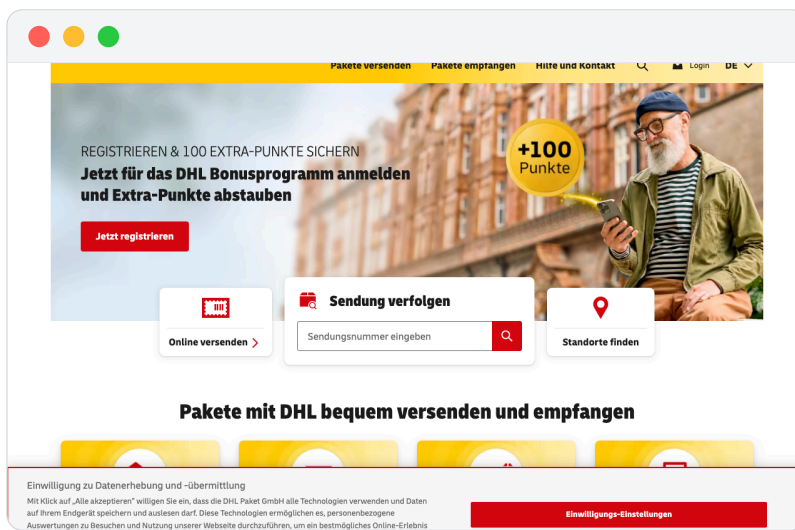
Pakete versenden Pakete empfangen Hilfe und Kontakt Login DE

REGISTRIEREN & 100 EXTRA-PUNKTE SICHERN

Jetzt für das DHL Bonusprogramm anmelden und Extra-Punkte abstauben

Jetzt registrieren

+100 Punkte

Online versenden

Sendung verfolgen

Sendungsnummer eingeben

Standorte finden

Pakete mit DHL bequem versenden und empfangen

Einwilligung zu Datenerhebung und -übermittlung

Mit Klick auf „Alle akzeptieren" willigen Sie ein, dass die DHL Paket GmbH alle Technologien verwenden und Daten auf Ihrem Endgerät speichern und auslesen darf. Diese Technologien ermöglichen es, personenbezogene Auswertungen zu Besuchen und Nutzung unserer Webseite durchzuführen, um ein bestmögliches Online-Erlebnis

Einwilligungs-Einstellungen